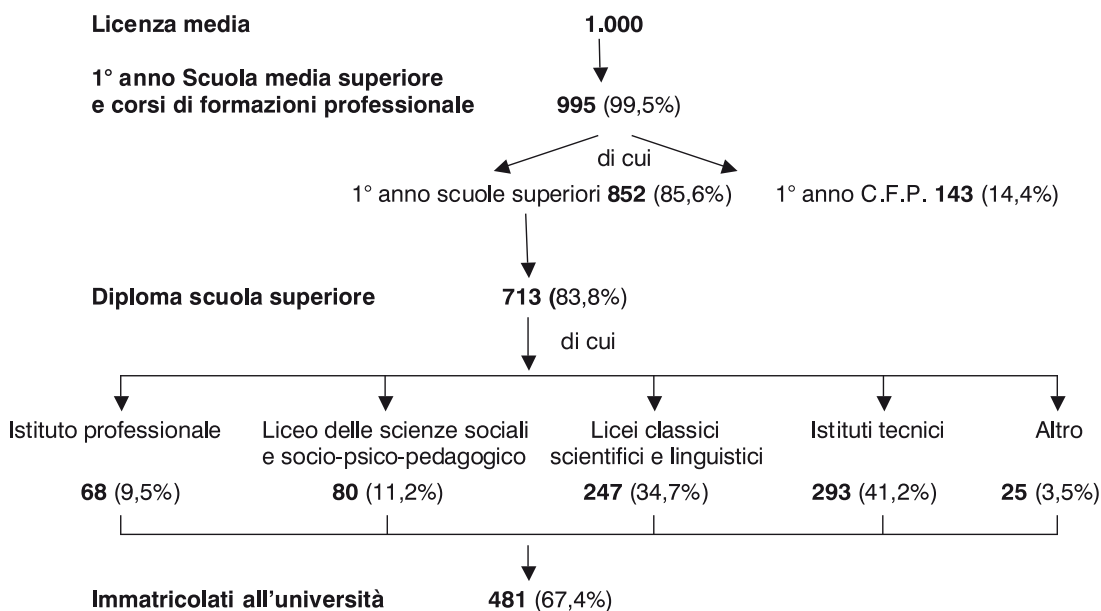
Licenza media 1.000

1° anno Scuola media superiore e corsi di formazioni professionale 995 (99,5%)

di cui

1° anno scuole superiori 852 (85,6%) 1° anno C.F.P. 143 (14,4%)

Diploma scuola superiore 713 (83,8%)

di cui

Istituto professionale
68 (9,5%)

Liceo delle scienze sociali e socio-psico-pedagogico
80 (11,2%)

Licei classici scientifici e linguistici
247 (34,7%)

Istituti tecnici
293 (41,2%)

Altro
25 (3,5%)

Immatricolati all'università 481 (67,4%)